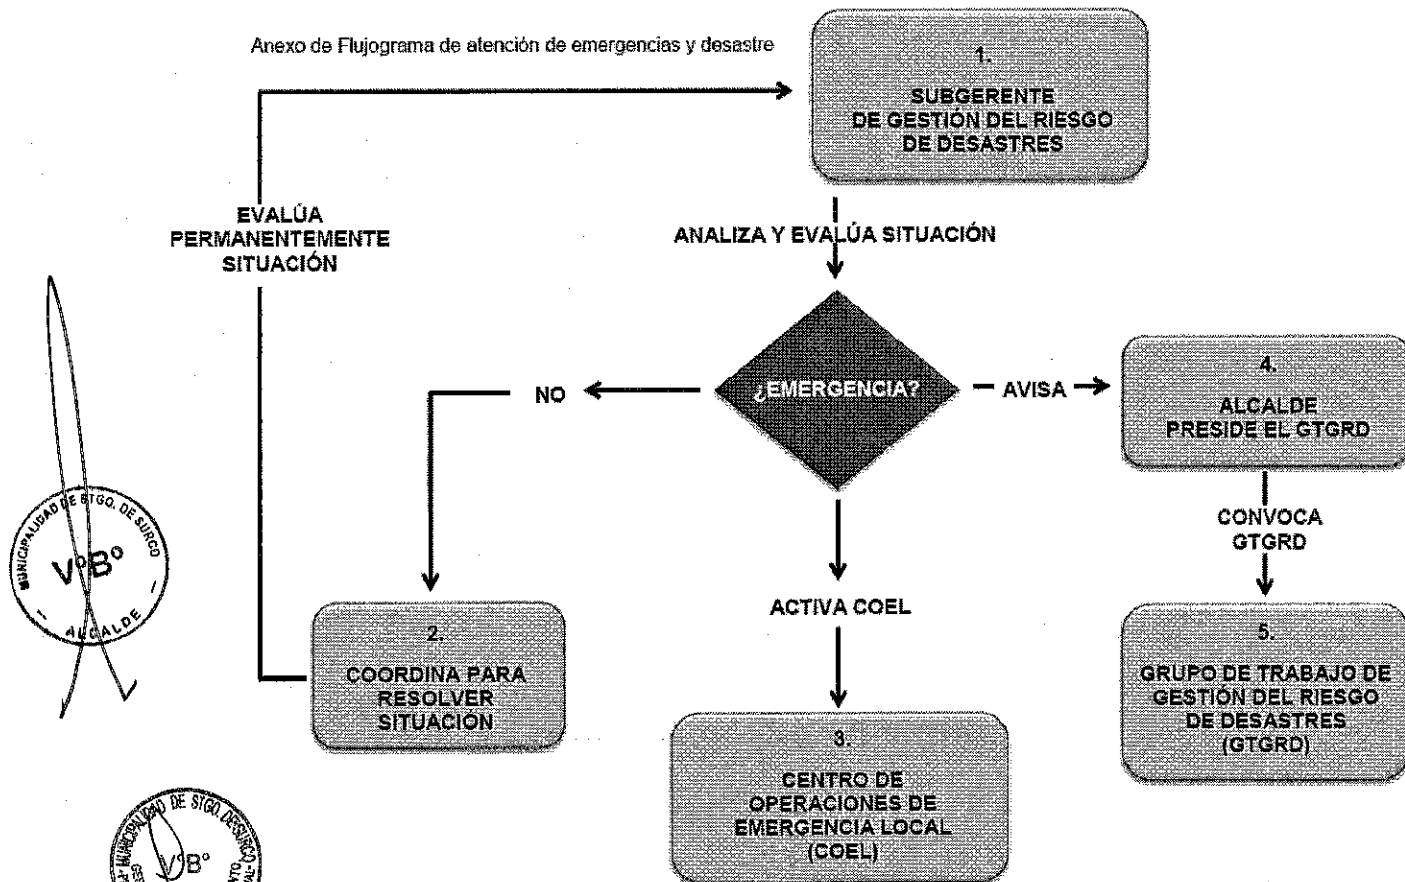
Anexo de Flujograma de atención de emergencias y desastre

1.
SUBGERENTE DE GESTIÓN DEL RIESGO DE DESASTRES

EVALÚA PERMANENTEMENTE SITUACIÓN

ANALIZA Y EVALÚA SITUACIÓN

NO

¿EMERGENCIA?

AVISA

4.
ALCALDE PRESIDE EL GTGRD

CONVOCA GTGRD

MUNICIPALIDAD DE STGO. DE SURCO
V°B°
ALCALDE

ACTIVA COEL

2.
COORDINA PARA RESOLVER SITUACIÓN

5.
GRUPO DE TRABAJO DE GESTIÓN DEL RIESGO DE DESASTRES (GTGRD)

3.
CENTRO DE OPERACIONES DE EMERGENCIA LOCAL (COEL)

MUNICIPALIDAD DE STGO. DE SURCO
V°B°
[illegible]